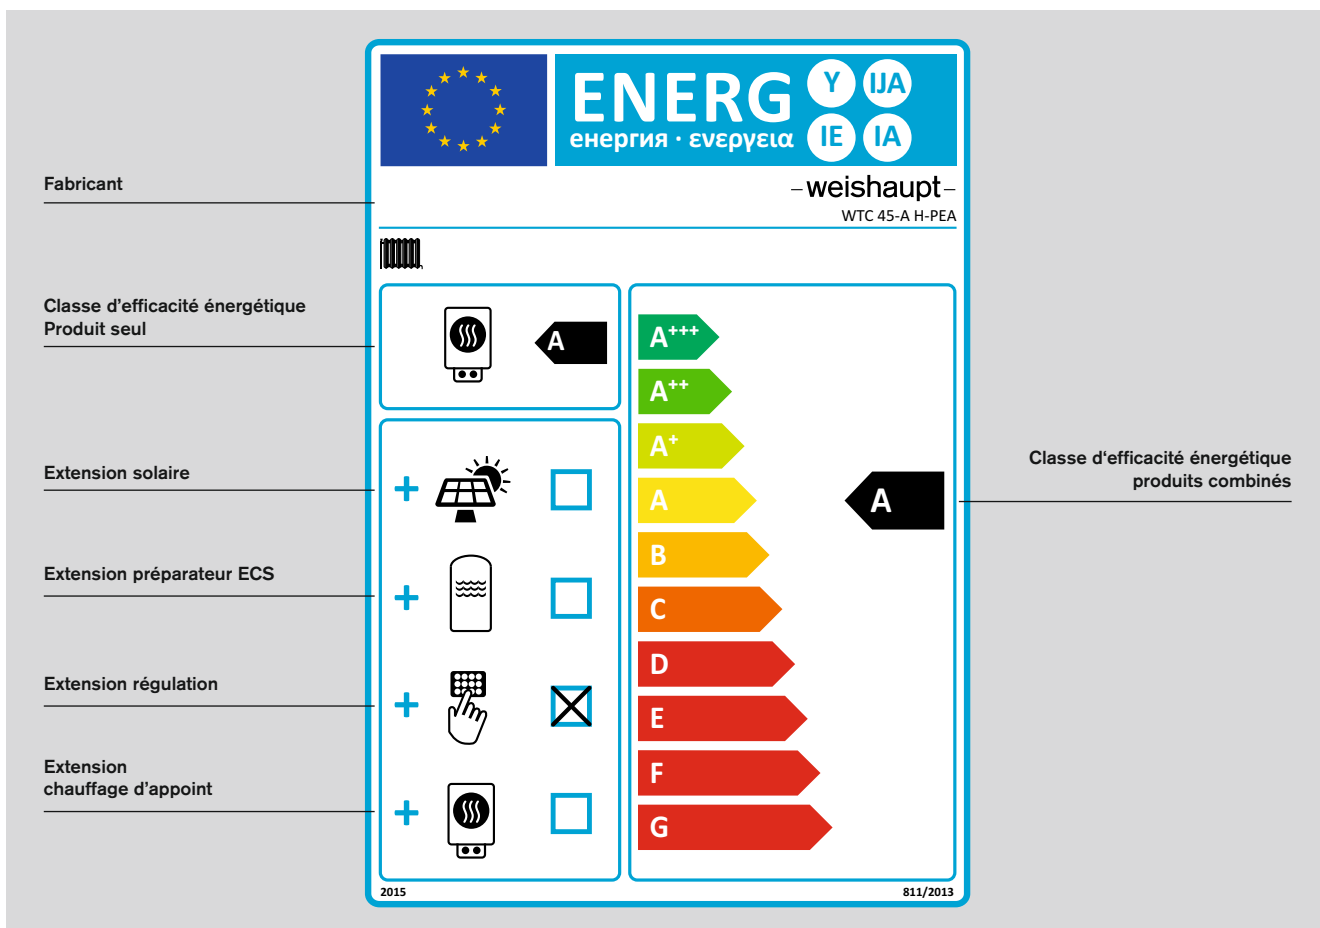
ENERG
енергия · ενεργεια
Y IJA IE IA

Fabricant

–weishaupt–
WTC 45-A H-PEA

Classe d'efficacité énergétique
Produit seul

A

Extension solaire

+

Extension préparateur ECS

+

Extension régulation

+

Extension
chauffage d'appoint

+

$A^{+++}$
$A^{++}$
$A^{+}$
A
B
C
D
E
F
G

A

Classe d'efficacité énergétique
produits combinés

2015
811/2013